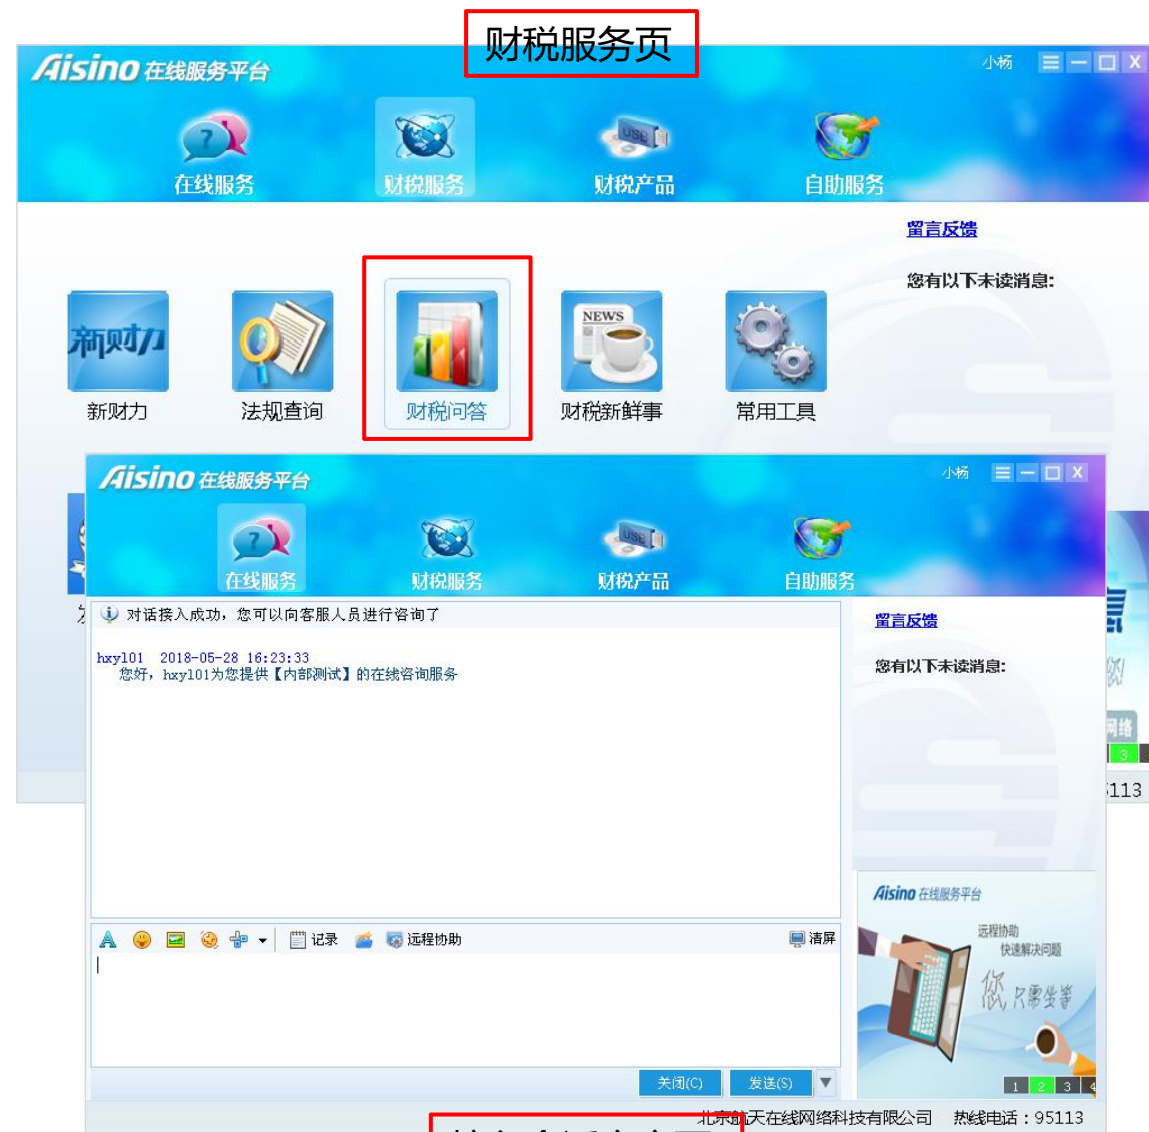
财税服务页

Aisino 在线服务平台

小杨

在线服务 财税服务 财税产品 自助服务

留言反馈

您有以下未读消息:

新财力 法规查询 财税问答 财税新鲜事 常用工具

NEWS

Aisino 在线服务平台

小杨

在线服务 财税服务 财税产品 自助服务

对话接入成功，您可以向客服人员进行咨询了

hxyl01 2018-05-28 16:23:33
您好，hxyl01为您提供【内部测试】的在线咨询服务

留言反馈

您有以下未读消息:

Aisino 在线服务平台

远程协助
快速解决问题

您 只需坐等

1 2 3 4

记录 远程协助 清屏

关闭(C) 发送(S)

北京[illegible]天在线网络科技有限公司 热线电话：95113

113